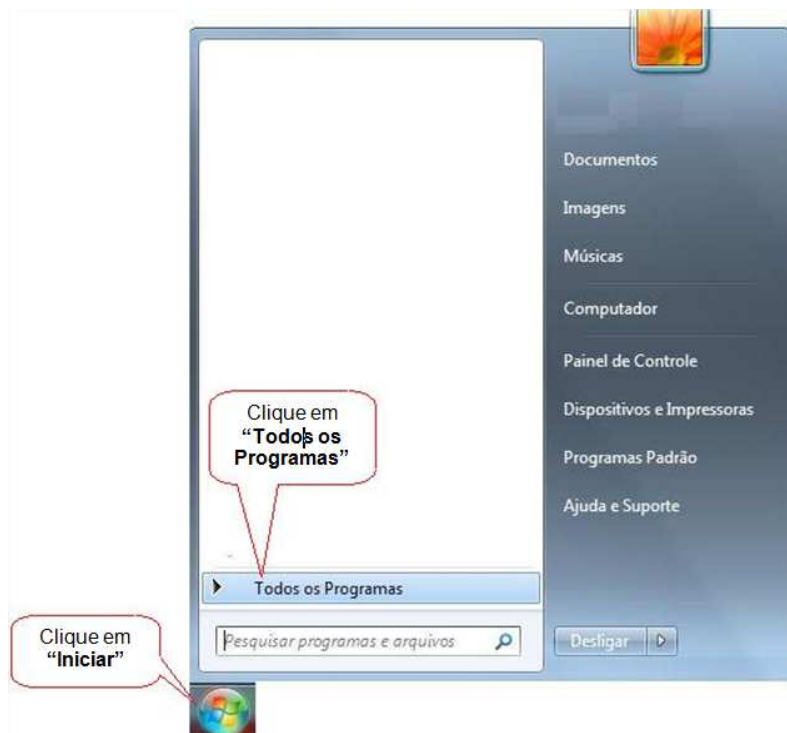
Documentos

Imagens

Músicas

Computador

Painel de Controle

Dispositivos e Impressoras

Programas Padrão

Ajuda e Suporte

Clique em **"Todos os Programas"**

Todos os Programas

Pesquisar programas e arquivos

Desligar

Clique em **"Iniciar"**